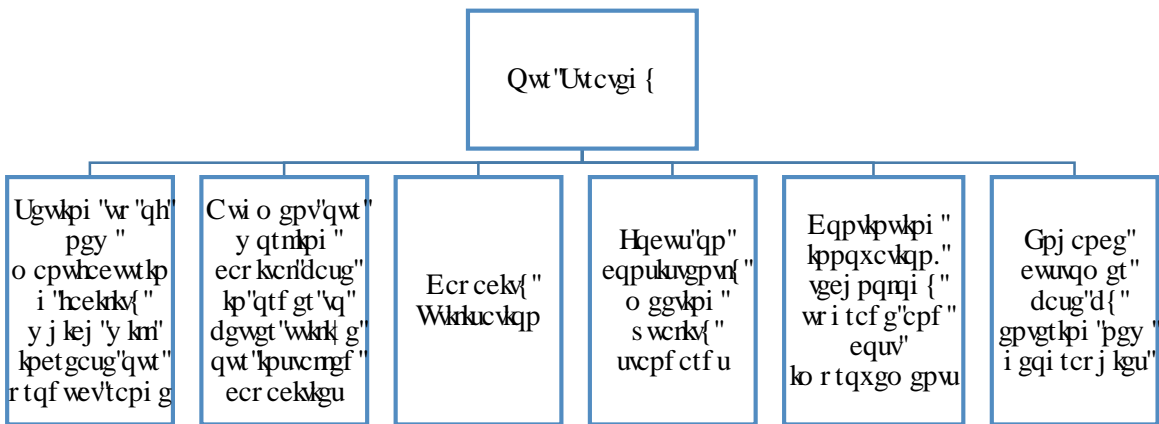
Qwt"Uvtcvgi {

Ugwkpi "wr "qh" pgy " o cpwhcewtkpi "hcekrkkv{" y j kej "y km" kpetgcug"qwt" r tqf wev'tcpi g

Cwi o gpv'qwt" y qtmkpi " ecr kvcn'dcug" kp"qtf gt"vq" dgwgt"wwkrk| g" qwt"kpuvcmgf " ecr cekvkgu

Ecr cekv{" Wvknkucvkqp

Hqewu"qp" eqpukuvgpv{" o ggvkpi " s wcrkv{" uvcpf ctf u

Eqpvkpwkpi " kppqxcvkqp." vgej pqnqi {" wr i tcf g"cpf " equv" ko r tqxgo gpvu

Gpj cpeg" ewuvqo gt" dcug"d{" gpvgtkpi "pgy " i gqi tcr j kgu"